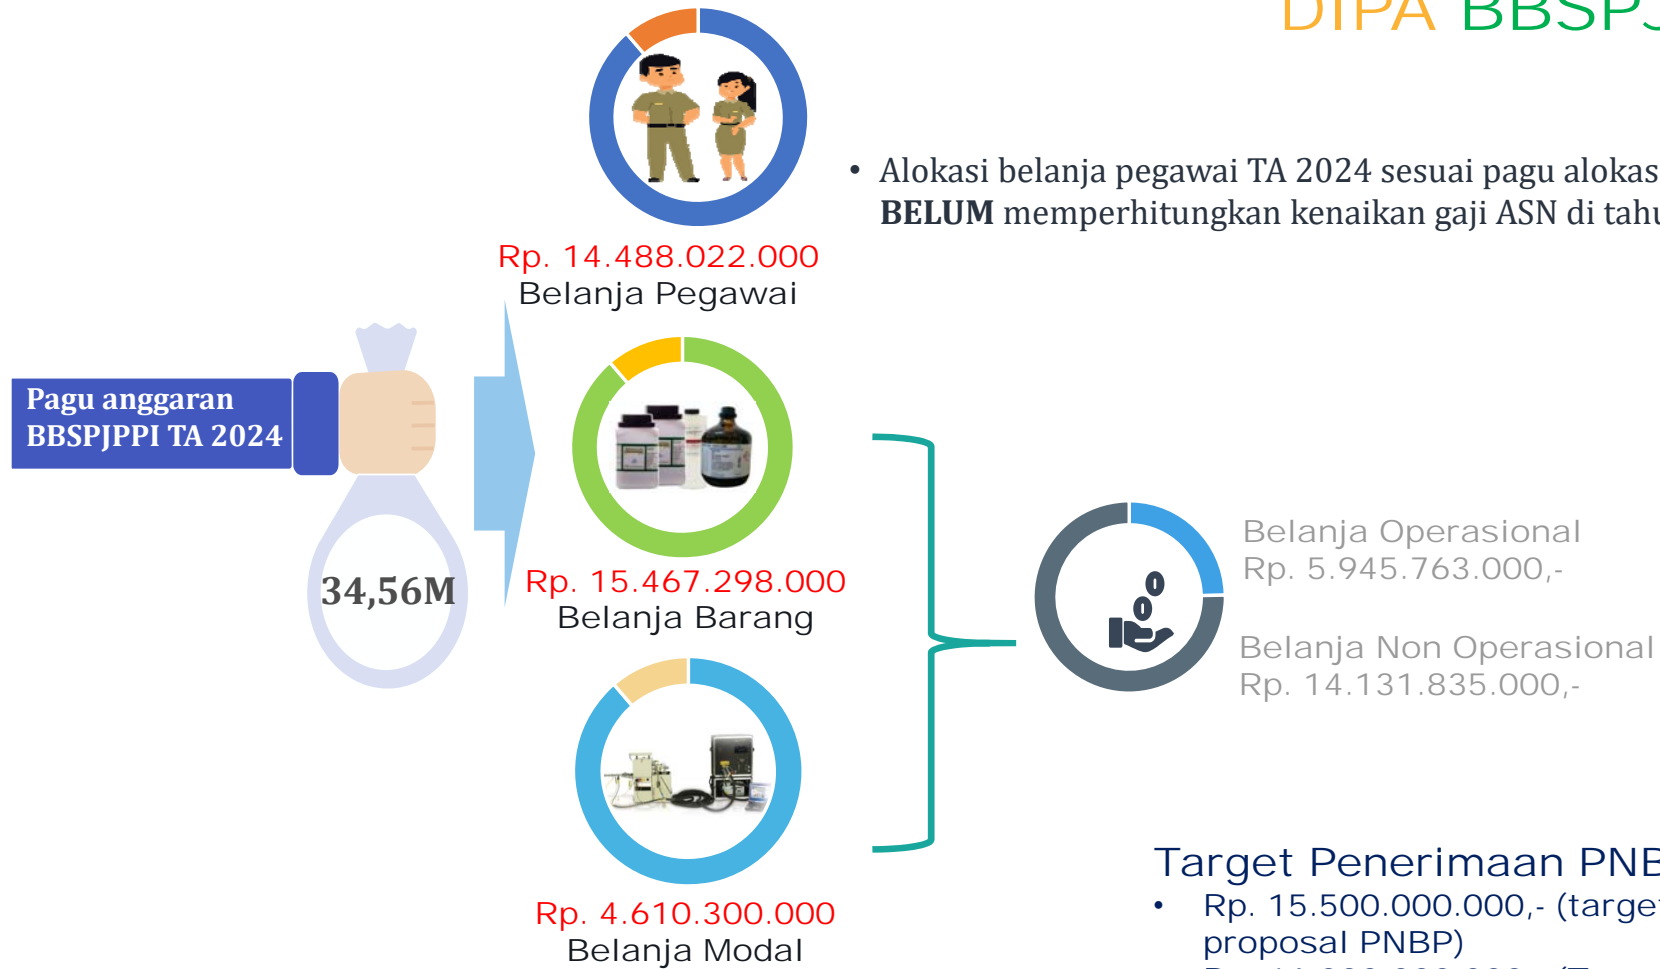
DIPA BBSPJ

• Alokasi belanja pegawai TA 2024 sesuai pagu alokas **BELUM** memperhitungkan kenaikan gaji ASN di tahu

Rp. 14.488.022.000
Belanja Pegawai

Pagu anggaran BBSPJPPI TA 2024

34,56M

Rp. 15.467.298.000
Belanja Barang

Belanja Operasional
Rp. 5.945.763.000,-

Belanja Non Operasional
Rp. 14.131.835.000,-

Rp. 4.610.300.000
Belanja Modal

Target Penerimaan PNE
• Rp. 15.500.000.000,- (targe proposal PNBP)
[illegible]